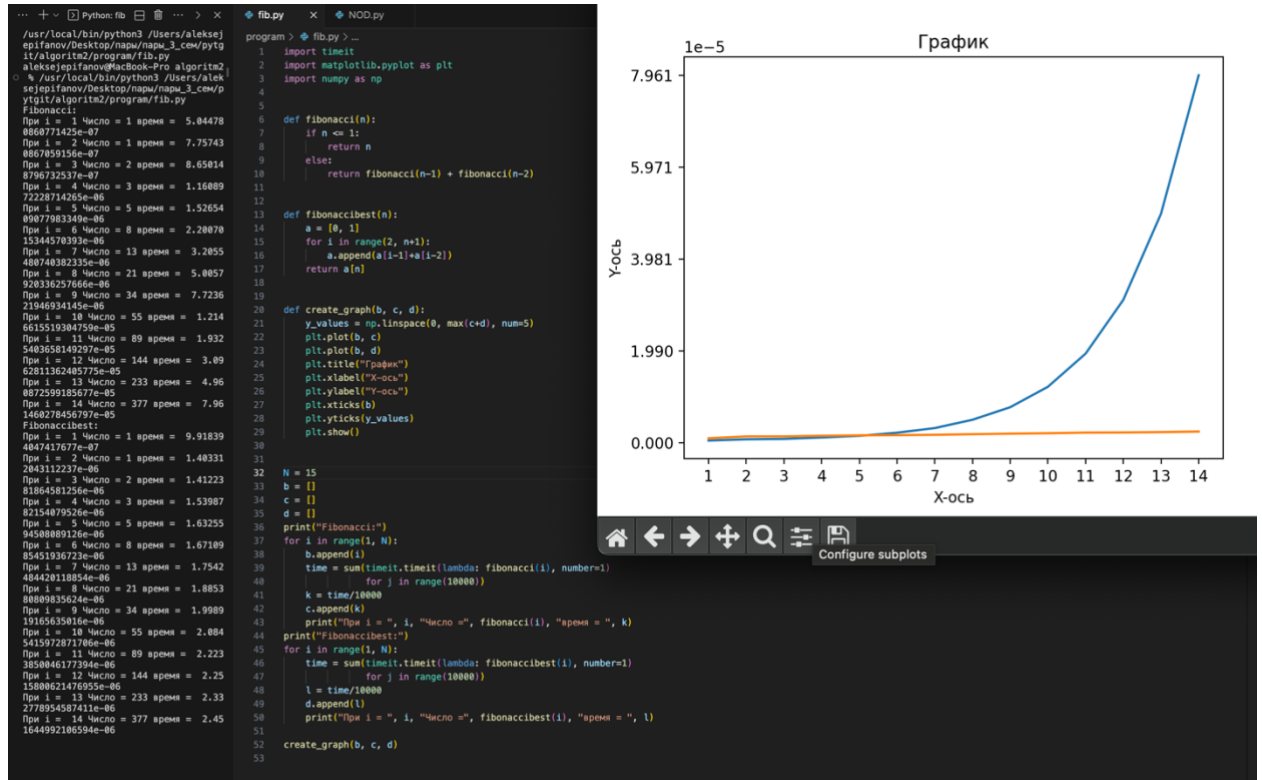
... + ⌄ Python: fib ⊟ 🗑 ... > ✕

/usr/local/bin/python3 /Users/aleksejepifanov/Desktop/пары/пары_3_сем/pytgit/algoritm2/program/fib.py
aleksejepifanov@MacBook-Pro algoritm2 % /usr/local/bin/python3 /Users/aleksejepifanov/Desktop/пары/пары_3_сем/pytgit/algoritm2/program/fib.py
Fibonacci:
При i = 1 Число = 1 время = 5.044780860771425e-07
При i = 2 Число = 1 время = 7.757430867059156e-07
При i = 3 Число = 2 время = 8.650148796732537e-07
При i = 4 Число = 3 время = 1.1608972228714265e-06
При i = 5 Число = 5 время = 1.5265409077983349e-06
При i = 6 Число = 8 время = 2.2007015344570393e-06
При i = 7 Число = 13 время = 3.2055480740382335e-06
При i = 8 Число = 21 время = 5.0057920336257666e-06
При i = 9 Число = 34 время = 7.723621946934145e-06
При i = 10 Число = 55 время = 1.2146615519304759e-05
При i = 11 Число = 89 время = 1.932540365814929 7e-05
При i = 12 Число = 144 время = 3.0962811362405775e-05
При i = 13 Число = 233 время = 4.960872599185677e-05
При i = 14 Число = 377 время = 7.961460278456797e-05
Fibonaccibest:
При i = 1 Число = 1 время = 9.918394047417677e-07
При i = 2 Число = 1 время = 1.403312043112237e-06
При i = 3 Число = 2 время = 1.4122381864581256e-06
При i = 4 Число = 3 время = 1.5398782154079526e-06
При i = 5 Число = 5 время = 1.6325594508089126e-06
При i = 6 Число = 8 время = 1.6710985451936723e-06
При i = 7 Число = 13 время = 1.7542484420118854e-06
При i = 8 Число = 21 время = 1.885380809835624e-06
При i = 9 Число = 34 время = 1.998919165635016e-06
При i = 10 Число = 55 время = 2.0845415972871706e-06
При i = 11 Число = 89 время = 2.2233850046177394e-06
При i = 12 Число = 144 время = 2.2515800621476955e-06
При i = 13 Число = 233 время = 2.332778954587411e-06
При i = 14 Число = 377 время = 2.451644992106594e-06

fib.py ✕ NOD.py
program > fib.py > ...
1 import timeit
2 import matplotlib.pyplot as plt
3 import numpy as np
6 def fibonacci(n):
7     if n <= 1:
8         return n
9     else:
10        return fibonacci(n-1) + fibonacci(n-2)
13 def fibonaccibest(n):
14     a = [0, 1]
15     for i in range(2, n+1):
16         a.append(a[i-1]+a[i-2])
17     return a[n]
20 def create_graph(b, c, d):
21     y_values = np.linspace(0, max(c+d), num=5)
22     plt.plot(b, c)
23     plt.plot(b, d)
24     plt.title("График")
25     plt.xlabel("X-ось")
26     plt.ylabel("Y-ось")
27     plt.xticks(b)
28     plt.yticks(y_values)
29     plt.show()
32 N = 15
33 b = []
34 c = []
35 d = []
36 print("Fibonacci:")
37 for i in range(1, N):
38     b.append(i)
39     time = sum(timeit.timeit(lambda: fibonacci(i), number=1)
40                for j in range(10000))
41     k = time/10000
42     c.append(k)
43     print("При i = ", i, "Число =", fibonacci(i), "время = ", k)
44 print("Fibonaccibest:")
45 for i in range(1, N):
46     time = sum(timeit.timeit(lambda: fibonaccibest(i), number=1)
47                for j in range(10000))
48     l = time/10000
49     d.append(l)
50     print("При i = ", i, "Число =", fibonaccibest(i), "время = ", l)
52 create_graph(b, c, d)
53

График
1e−5
7.961
5.971
3.981
1.990
0.000
Y-ось
1 2 3 4 5 6 7 8 9 10 11 12 13 14
X-ось
Configure subplots